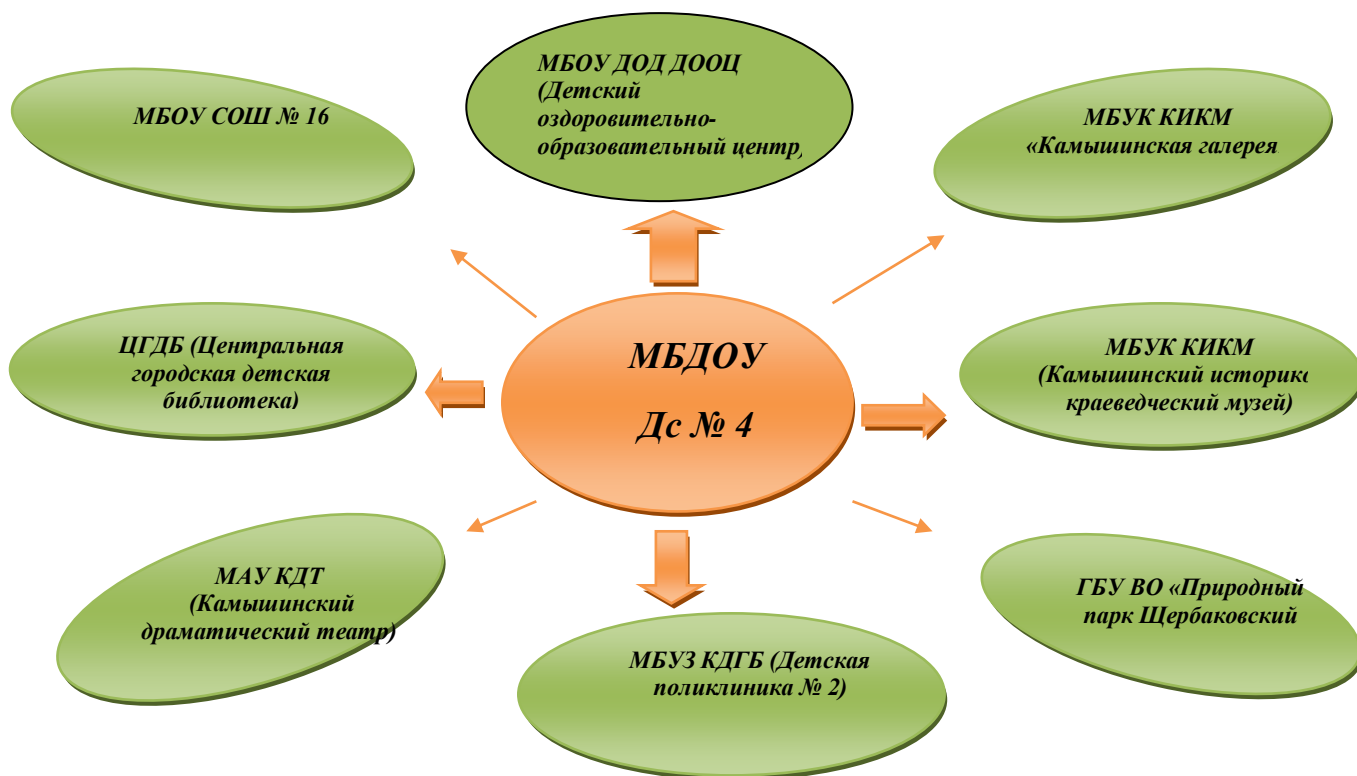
МБОУ СОШ № 16

МБОУ ДОД ДООЦ (Детский оздоровительно-образовательный центр

МБУК КИКМ «Камышинская галерея

ЦГДБ (Центральная городская детская библиотека)

МБДОУ

Дс № 4

МБУК КИКМ (Камышинский историко краеведческий музей)

МАУ КДТ (Камышинский драматический театр)

МБУЗ КДГБ (Детская поликлиника № 2)

ГБУ ВО «Природный парк Щербаковский